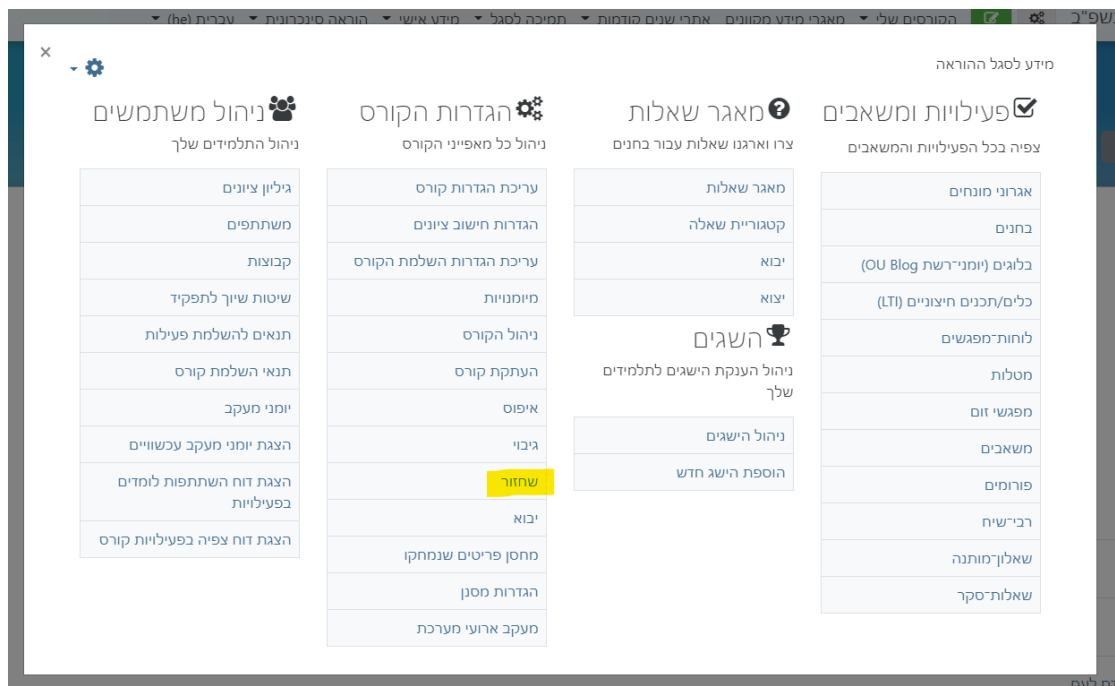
תשפ"ב הקורסים שלי מאגרי מידע מקוונים אתרי שנים קודמות תמיכה לסגל מידע אישי הוראה סינכרונית עברית (he)

מידע לסגל ההוראה

×

פעילויות ומשאבים
צפיה בכל הפעילויות והמשאבים

אגרוני מונחים
בחנים
בלוגים (יומני־רשת OU Blog)
כלים/תכנים חיצוניים (LTI)
לוחות־מפגשים
מטלות
מפגשי זום
משאבים
פורומים
רבי־שיח
שאלון־מותנה
שאלות־סקר

מאגר שאלות
צרו וארגנו שאלות עבור בחנים

מאגר שאלות
קטגוריית שאלה
יבוא
יצוא

השגים
ניהול הענקת הישגים לתלמידים שלך

ניהול הישגים
הוספת הישג חדש

הגדרות הקורס
ניהול כל מאפייני הקורס

עריכת הגדרות קורס
הגדרות חישוב ציונים
עריכת הגדרות השלמת הקורס
מיומנויות
ניהול הקורס
העתקת קורס
איפוס
גיבוי
שחזור
יבוא
מחסן פריטים שנמחקו
הגדרות מסנן
מעקב ארועי מערכת

ניהול משתמשים
ניהול התלמידים שלך

גיליון ציונים
משתתפים
קבוצות
שיטות שיוך לתפקיד
תנאים להשלמת פעילות
תנאי השלמת קורס
יומני מעקב
הצגת יומני מעקב עכשוויים
הצגת דוח השתתפות לומדים בפעילויות
הצגת דוח צפיה בפעילויות קורס